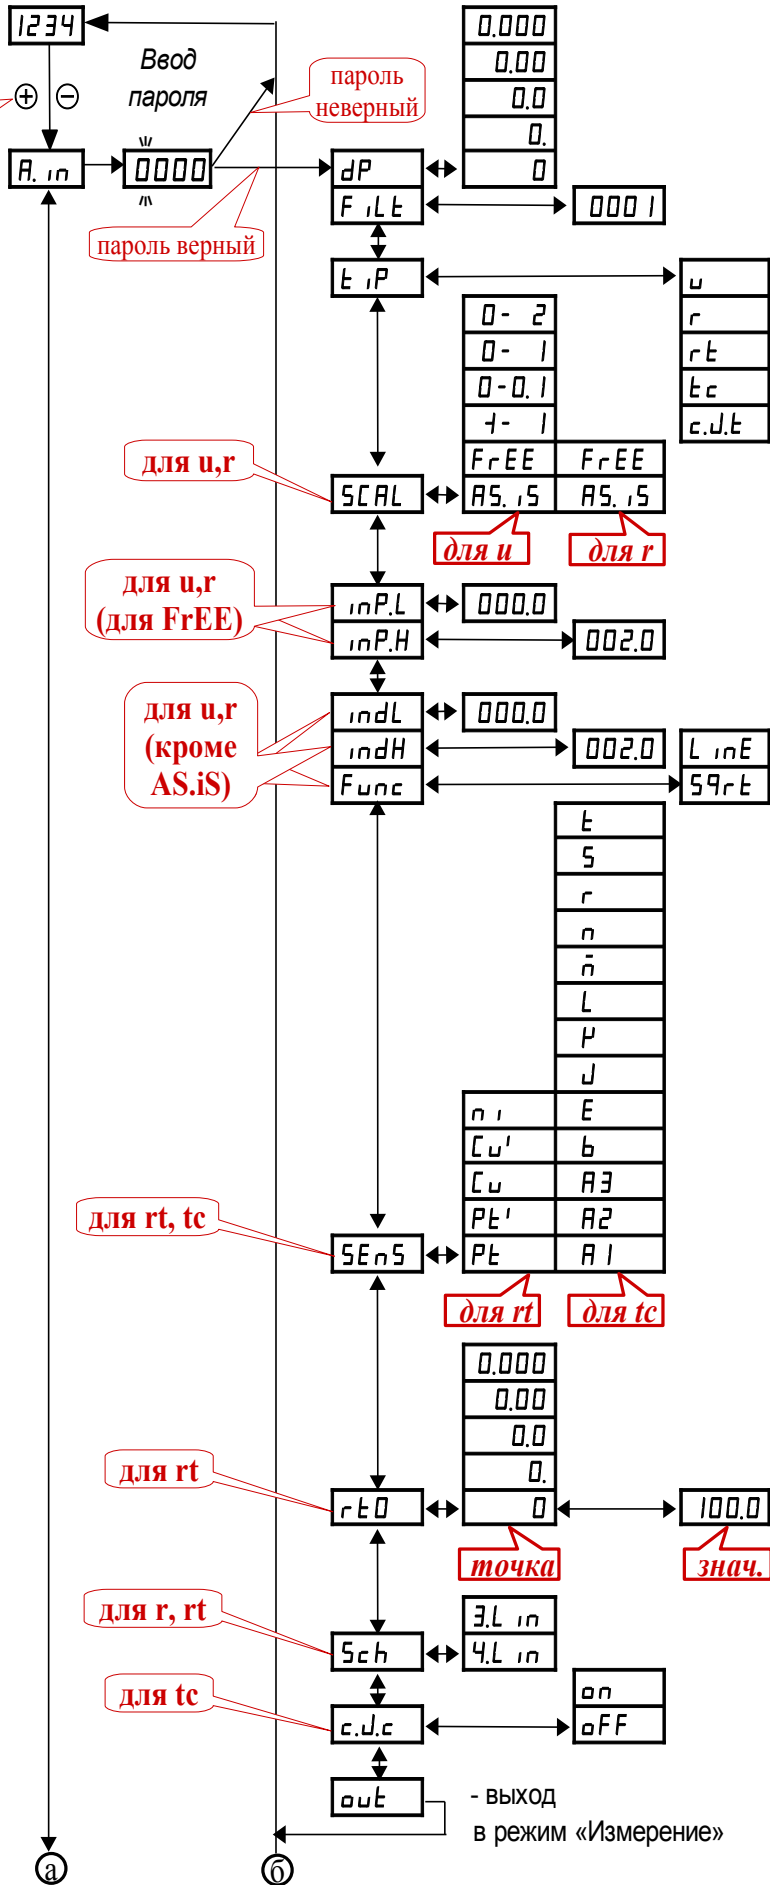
1234

Ввод пароля

пароль неверный

A. in

0000

пароль верный

0.000
0.00
0.0
0.
0

dP

FiLt

0001

tiP

u
r
rt
tc
c.J.t

0- 2
0- 1
0-0.1
4- 1

FrEE
AS.iS

FrEE
AS.iS

для u,r

SCAL

для u

для r

для u,r (для FrEE)

inP.L

000.0

inP.H

002.0

для u,r (кроме AS.iS)

indL

000.0

indH

002.0

LinE

Func

S9rt

t
S
r
n
ñ
L
P
J
E
b
A3
A2
A1

ni
Cu'
Cu
Pt'
Pt

для rt, tc

SEnS

для rt

для tc

0.000
0.00
0.0
0.
0

для rt

rt0

100.0

точка

знач.

для r, rt

Sch

3.Lin
4.Lin

для tc

c.J.c

on
oFF

out

- выход в режим «Измерение»

а

б